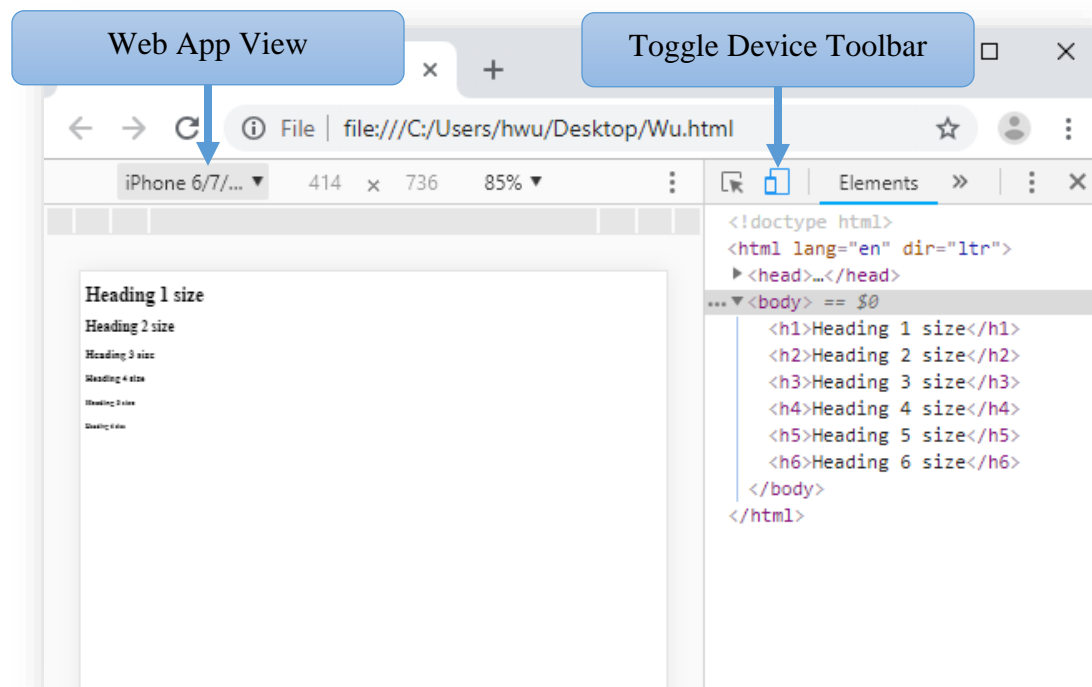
Web App View

Toggle Device Toolbar

File | file:///C:/Users/hwu/Desktop/Wu.html

iPhone 6/7/... ▼ 414 × 736 85% ▼

Elements »

Heading 1 size
Heading 2 size
Heading 3 size
Heading 4 size
Heading 5 size
Heading 6 size

<!doctype html>
<html lang="en" dir="ltr">
▶<head>…</head>
…▼<body> == $0
<h1>Heading 1 size</h1>
<h2>Heading 2 size</h2>
<h3>Heading 3 size</h3>
<h4>Heading 4 size</h4>
<h5>Heading 5 size</h5>
<h6>Heading 6 size</h6>
</body>
</html>